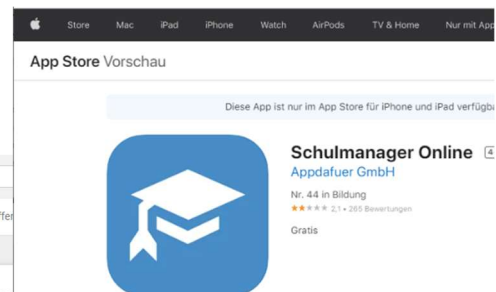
Store Mac iPad iPhone Watch AirPods TV & Home Nur mit App

App Store Vorschau

Diese App ist nur im App Store für iPhone und iPad verfügba

Schulmanager Online 4

Appdafuer GmbH

Nr. 44 in Bildung

2,1 • 265 Bewertungen

Gratis

ffe